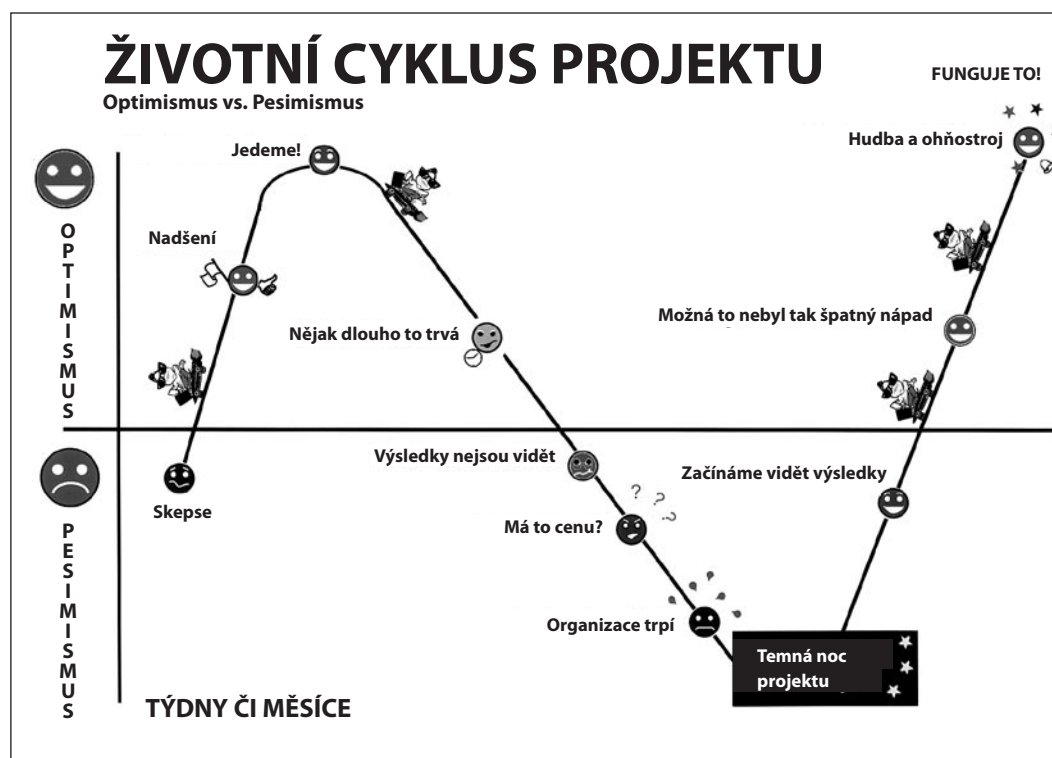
ŽIVOTNÍ CYKLUS PROJEKTU
Optimismus vs. Pesimismus

FUNGUJE TO!

OPTIMISMUS

PESIMISMUS

Jedeme!

Nadšení

Skepse

Nějak dlouho to trvá

Výsledky nejsou vidět

Má to cenu?

Organizace trpí

Temná noc projektu

Začínáme vidět výsledky

Možná to nebyl tak špatný nápad

Hudba a ohňostroj

TÝDNY ČI MĚSÍCE